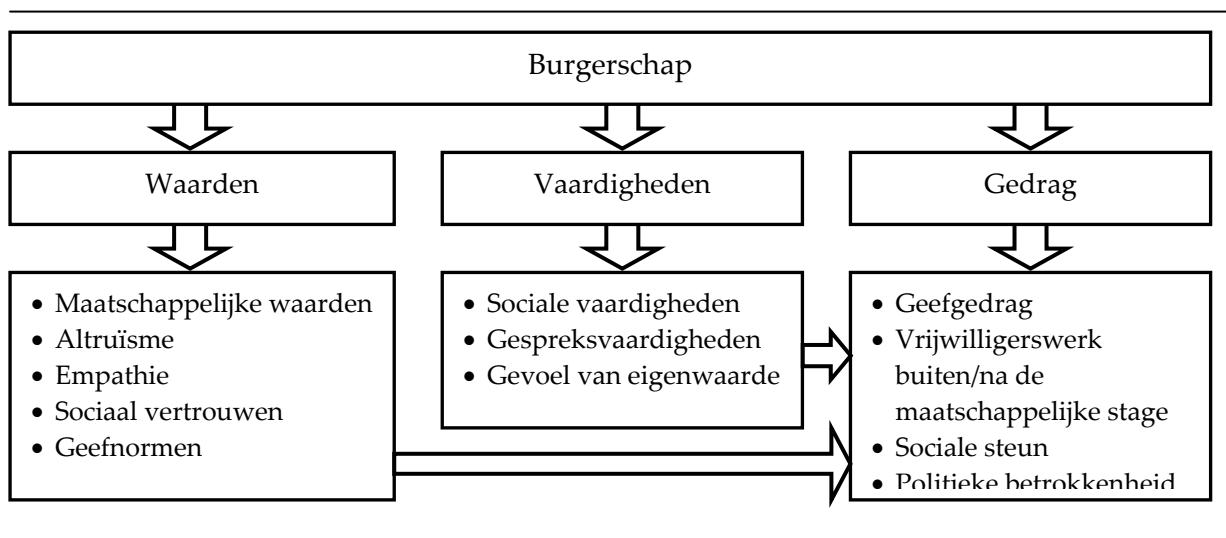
Burgerschap

Waarden

Vaardigheden

Gedrag

- Maatschappelijke waarden
- Altruïsme
- Empathie
- Sociaal vertrouwen
- Geefnormen

- Sociale vaardigheden
- Gespreksvaardigheden
- Gevoel van eigenwaarde

- Geefgedrag
- Vrijwilligerswerk buiten/na de maatschappelijke stage
- Sociale steun
- Politieke betrokkenheid